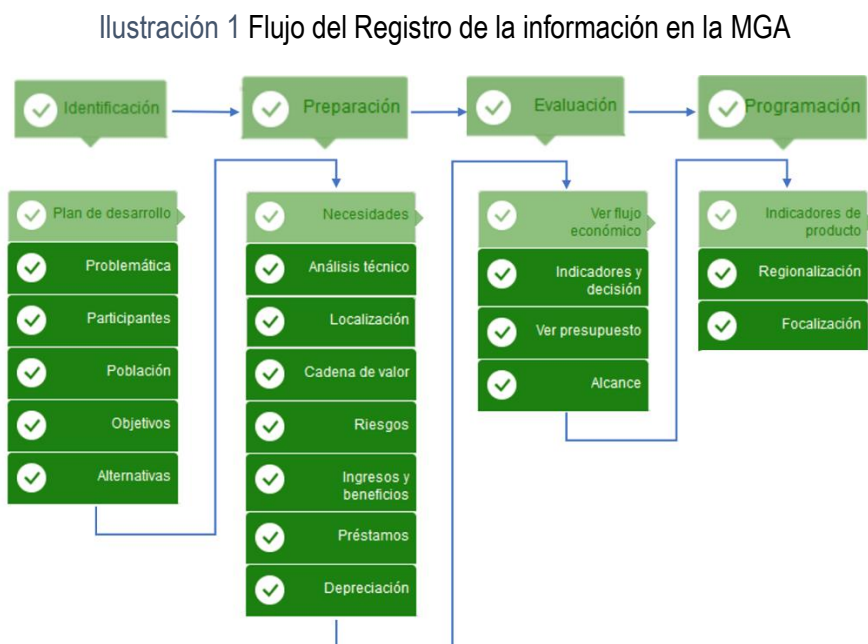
Ilustración 1 Flujo del Registro de la información en la MGA

Identificación
Preparación
Evaluación
Programación

Plan de desarrollo
Problemática
Participantes
Población
Objetivos
Alternativas

Necesidades
Análisis técnico
Localización
Cadena de valor
Riesgos
Ingresos y beneficios
Préstamos
Depreciación

Ver flujo económico
Indicadores y decisión
Ver presupuesto
Alcance

Indicadores de producto
Regionalización
Focalización